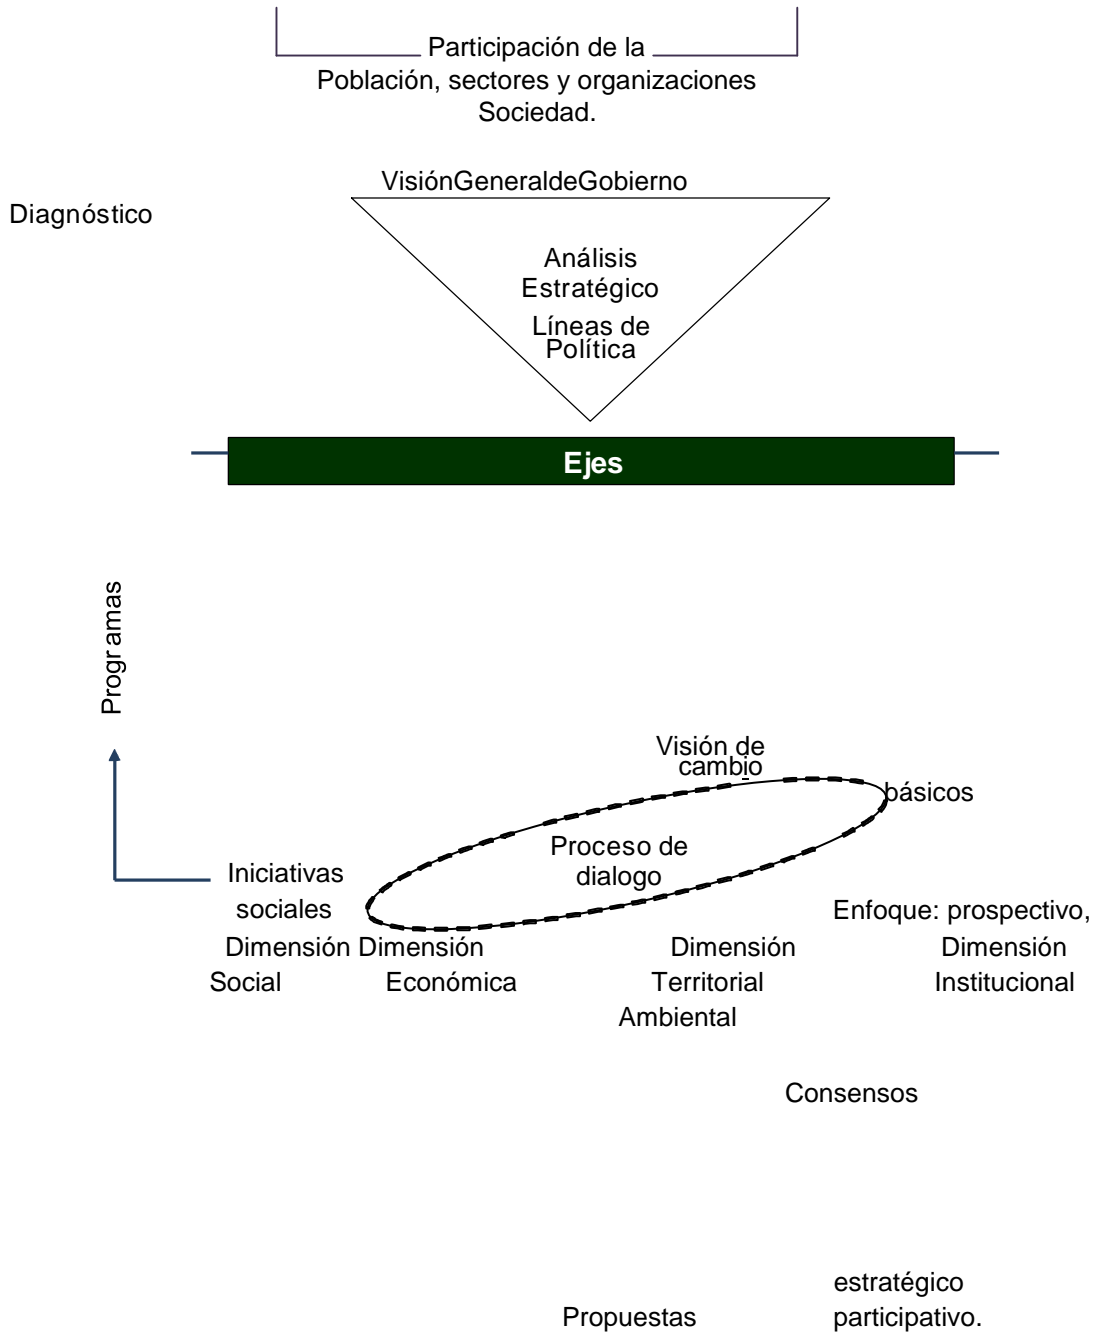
Participación de la
Población, sectores y organizaciones
Sociedad.

VisiónGeneraldeGobierno

Diagnóstico

Análisis
Estratégico
Líneas de
Política

Ejes

Programas

Visión de
cambio

básicos

Proceso de
dialogo

Iniciativas
sociales

Enfoque: prospectivo,

Dimensión
Social

Dimensión
Económica

Dimensión
Territorial
Ambiental

Dimensión
Institucional

Consensos

estratégico
participativo.

Propuestas